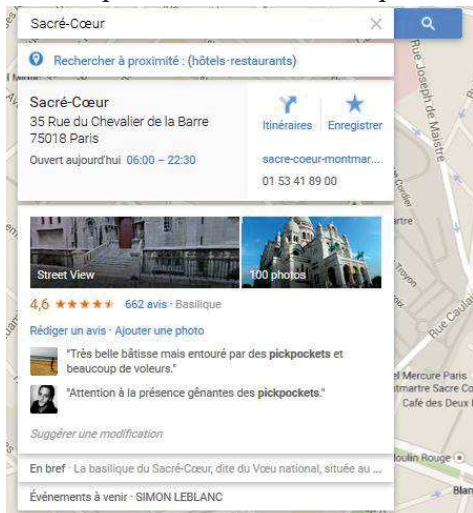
Sacré-Cœur

Rechercher à proximité : (hôtels·restaurants)

Sacré-Cœur
35 Rue du Chevalier de la Barre
75018 Paris
Ouvert aujourd'hui 06:00 – 22:30

Itinéraires
Enregistrer
sacre-coeur-montmar...
01 53 41 89 00

Street View
100 photos

4,6 ★★★★★ 662 avis · Basilique

Rédiger un avis · Ajouter une photo

"Très belle bâtisse mais entouré par des pickpockets et beaucoup de voleurs."

"Attention à la présence gênantes des pickpockets."

Suggérer une modification

En bref · La basilique du Sacré-Cœur, dite du Vœu national, située au ...

Événements à venir · SIMON LEBLANC

Rue Joseph de Maistre
Rue Caulaincourt
el Mercure Paris
ntmartre Sacre Co
Café des Deux
oulin Rouge
Blan
artre
Troyon